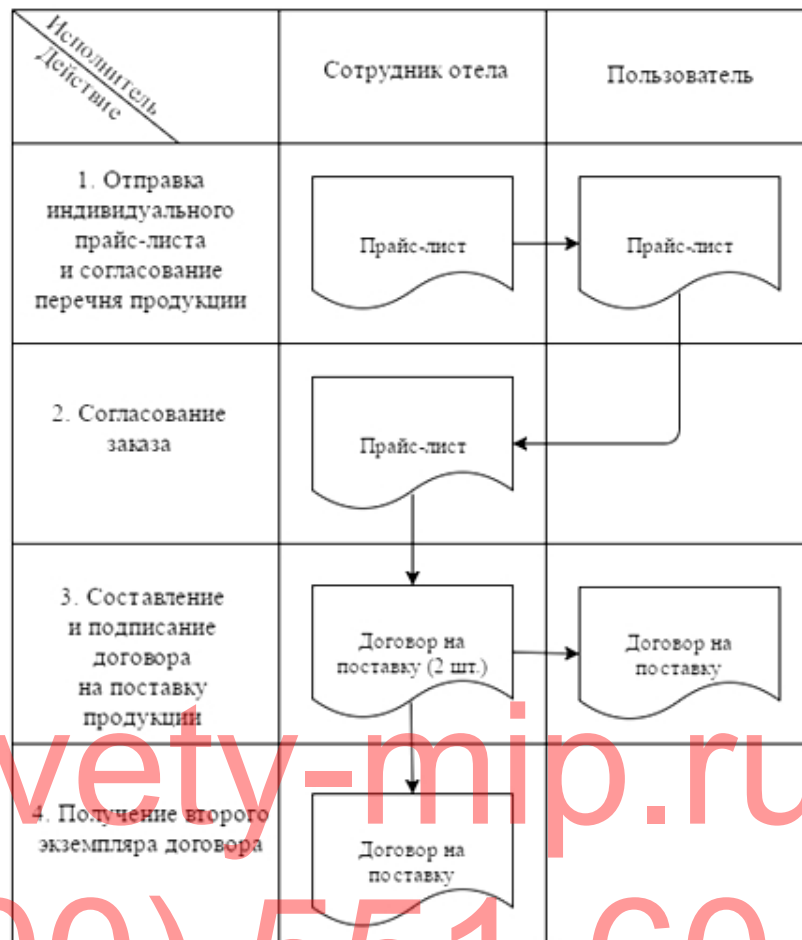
| Исполнитель / Действие | Сотрудник отела | Пользователь |
|---|---|---|
| 1. Отправка индивидуального прайс-листа и согласование перечня продукции | Прайс-лист | Прайс-лист |
| 2. Согласование заказа | Прайс-лист | |
| 3. Составление и подписание договора на поставку продукции | Договор на поставку (2 шт.) | Договор на поставку |
| 4. Получение второго экземпляра договора | Договор на поставку | |

vety-mip.ru
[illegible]